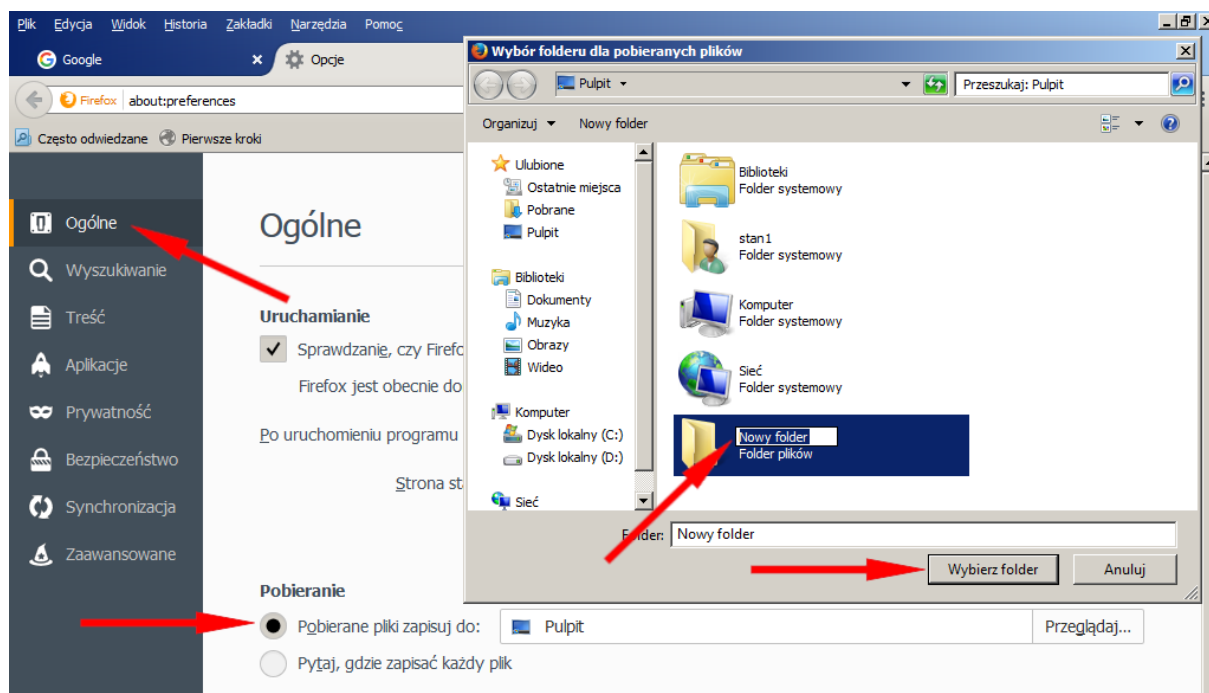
Plik Edycja Widok Historia Zakładki Narzędzia Pomoc

Google ×
Opcje

Firefox about:preferences

Często odwiedzane Pierwsze kroki

Ogólne
Wyszukiwanie
Treść
Aplikacje
Prywatność
Bezpieczeństwo
Synchronizacja
Zaawansowane

Ogólne

Uruchamianie

Sprawdzanie, czy Firefo

Firefox jest obecnie do

Po uruchomieniu programu

Strona st

Pobieranie

Pobierane pliki zapisuj do: Pulpit Przeglądaj...

Pytaj, gdzie zapisać każdy plik

Wybór folderu dla pobieranych plików

Pulpit

Przeszukaj: Pulpit

Organizuj ▾ Nowy folder

Ulubione
Ostatnie miejsca
Pobrane
Pulpit

Biblioteki
Dokumenty
Muzyka
Obrazy
Wideo

Komputer
Dysk lokalny (C:)
Dysk lokalny (D:)

Sieć

Biblioteki
Folder systemowy

stan1
Folder systemowy

Komputer
Folder systemowy

Sieć
Folder systemowy

Nowy folder
Folder plików

Folder: Nowy folder

Wybierz folder Anuluj